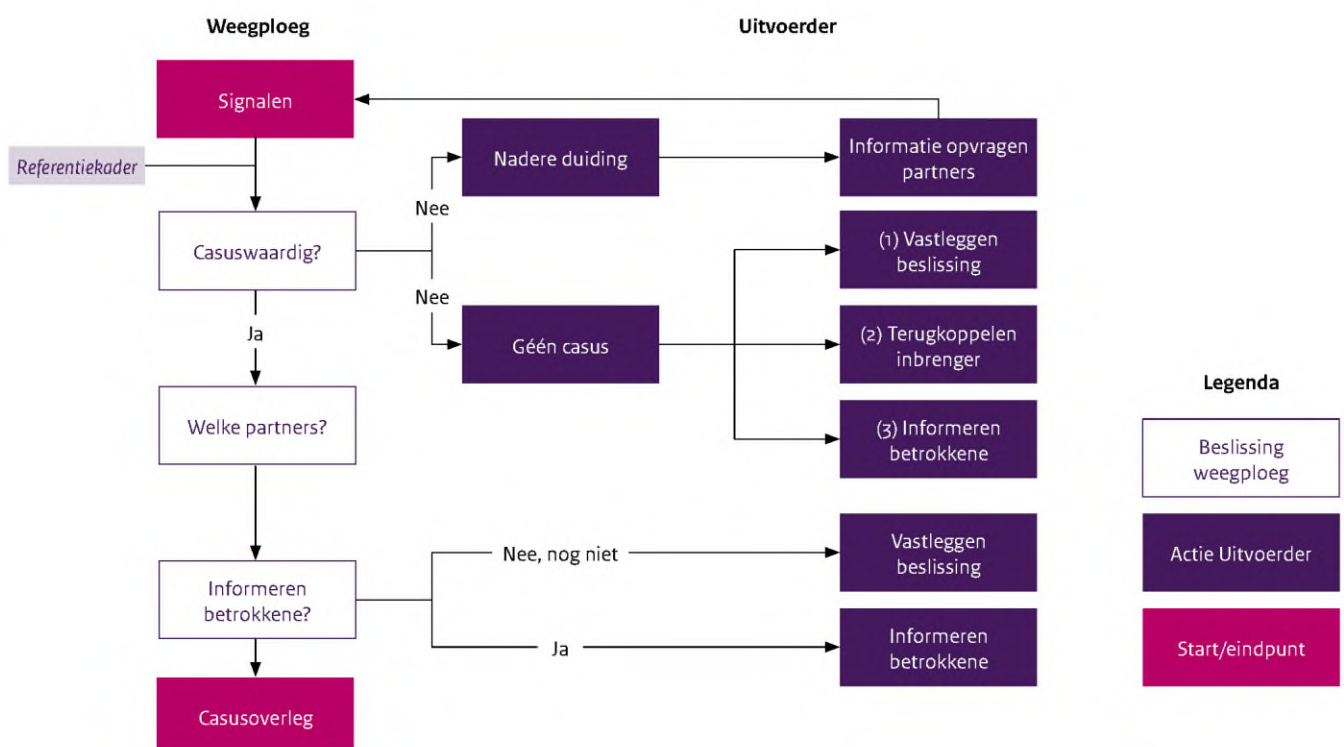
Weegploeg

Uitvoerder

Signalen

Referentiekader

Casuswaardig?

Nee

Nee

Ja

Welke partners?

Informeren betrokkene?

Casusoverleg

Nadere duiding

Informatie opvragen partners

Géén casus

(1) Vastleggen beslissing

(2) Terugkoppelen inbrenger

(3) Informeren betrokkene

Nee, nog niet

Vastleggen beslissing

Ja

Informeren betrokkene

Legenda

Beslissing weegploeg

Actie Uitvoerder

Start/eindpunt